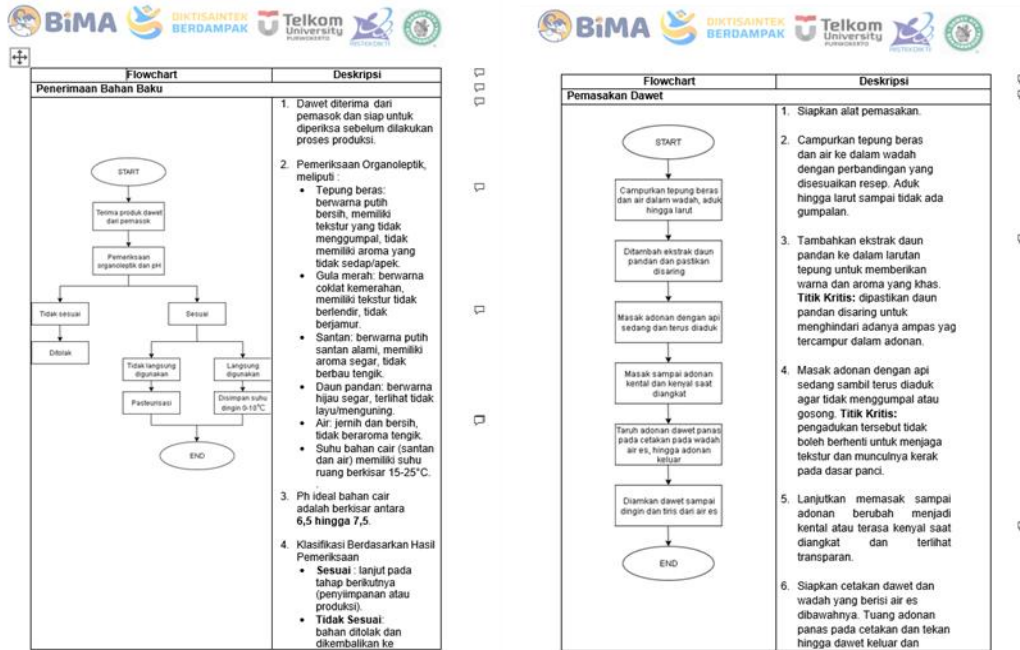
BIMA DIKTISAINTEK BERDAMPAK Telkom University PURWOKERTO

| Flowchart | Deskripsi |
|---|---|
| Penerimaan Bahan Baku | |
| START, Terima produk dawet dari pemasok, Pemeriksaan organoleptik dan pH, Tidak sesuai, Sesuai, Ditolak, Tidak langsung digunakan, Langsung digunakan, Pasteurisasi, Disimpan suhu dingin 0-10°C, END | 1. Dawet diterima dari pemasok dan siap untuk diperiksa sebelum dilakukan proses produksi. 2. Pemeriksaan Organoleptik, meliputi : • Tepung beras: berwarna putih bersih, memiliki tekstur yang tidak menggumpal, tidak memiliki aroma yang tidak sedap/apek. • Gula merah: berwarna coklat kemerahan, memiliki tekstur tidak berlendir, tidak berjamur. • Santan: berwarna putih santan alami, memiliki aroma segar, tidak berbau tengik. • Daun pandan: berwarna hijau segar, terlihat tidak layu/menguning. • Air: jernih dan bersih, tidak beraroma tengik. • Suhu bahan cair (santan dan air) memiliki suhu ruang berkisar 15-25°C. 3. Ph ideal bahan cair adalah berkisar antara **6,5 hingga 7,5**. 4. Klasifikasi Berdasarkan Hasil Pemeriksaan • **Sesuai** : lanjut pada tahap berikutnya (penyimpanan atau produksi). • **Tidak Sesuai**: bahan ditolak dan dikembalikan ke |

BIMA DIKTISAINTEK BERDAMPAK Telkom University PURWOKERTO

| Flowchart | Deskripsi |
|---|---|
| Pemasakan Dawet | |
| START, Campurkan tepung beras dan air dalam wadah, aduk hingga larut, Ditambah ekstrak daun pandan dan pastikan disaring, Masak adonan dengan api sedang dan terus diaduk, Masak sampai adonan kental dan kenyal saat diangkat, Taruh adonan dawet panas pada cetakan pada wadah air es, hingga adonan keluar, Diamkan dawet sampai dingin dan tiris dari air es, END | 1. Siapkan alat pemasakan. 2. Campurkan tepung beras dan air ke dalam wadah dengan perbandingan yang disesuaikan resep. Aduk hingga larut sampai tidak ada gumpalan. 3. Tambahkan ekstrak daun pandan ke dalam larutan tepung untuk memberikan warna dan aroma yang khas. **Titik Kritis:** dipastikan daun pandan disaring untuk menghindari adanya ampas yag tercampur dalam adonan. 4. Masak adonan dengan api sedang sambil terus diaduk agar tidak menggumpal atau gosong. **Titik Kritis:** pengadukan tersebut tidak boleh berhenti untuk menjaga tekstur dan munculnya kerak pada dasar panci. 5. Lanjutkan memasak sampai adonan berubah menjadi kental atau terasa kenyal saat diangkat dan terlihat transparan. 6. Siapkan cetakan dawet dan wadah yang berisi air es dibawahnya. Tuang adonan panas pada cetakan dan tekan hingga dawet keluar dan |